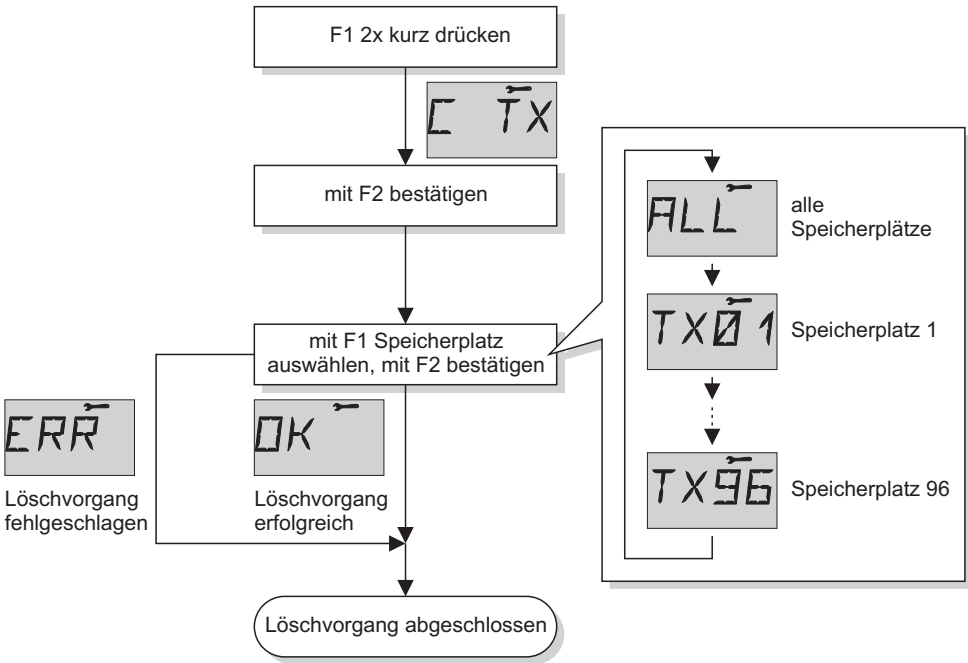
F1 2x kurz drücken

C TX

mit F2 bestätigen

ALL

alle Speicherplätze

TX01

Speicherplatz 1

TX96

Speicherplatz 96

mit F1 Speicherplatz auswählen, mit F2 bestätigen

ERR

Löschvorgang fehlgeschlagen

OK

Löschvorgang erfolgreich

Löschvorgang abgeschlossen